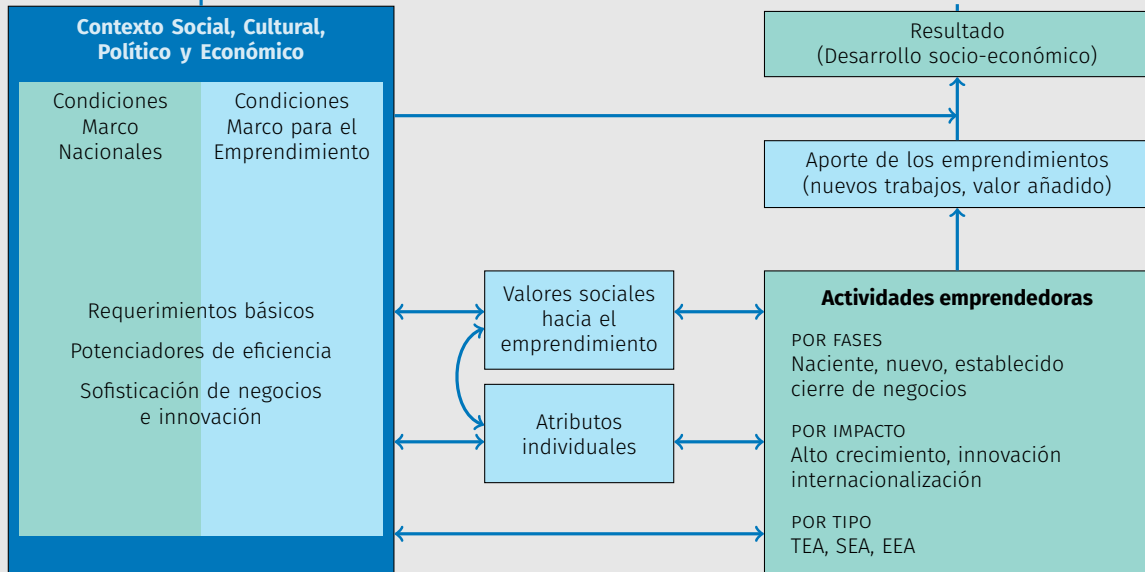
Contexto Social, Cultural, Político y Económico

Condiciones Marco Nacionales

Condiciones Marco para el Emprendimiento

Requerimientos básicos

Potenciadores de eficiencia

Sofisticación de negocios e innovación

Valores sociales hacia el emprendimiento

Atributos individuales

Resultado (Desarrollo socio-económico)

Aporte de los emprendimientos (nuevos trabajos, valor añadido)

Actividades emprendedoras

POR FASES
Naciente, nuevo, establecido cierre de negocios

POR IMPACTO
Alto crecimiento, innovación internacionalización

POR TIPO
TEA, SEA, EEA